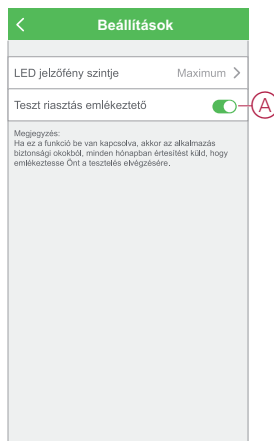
Beállítások

LED jelzőfény szintje Maximum

Teszt riasztás emlékeztető

A

Megjegyzés:
Ha ez a funkció be van kapcsolva, akkor az alkalmazás biztonsági okokból, minden hónapban értesítést küld, hogy emlékeztesse Önt a tesztelés elvégzésére.